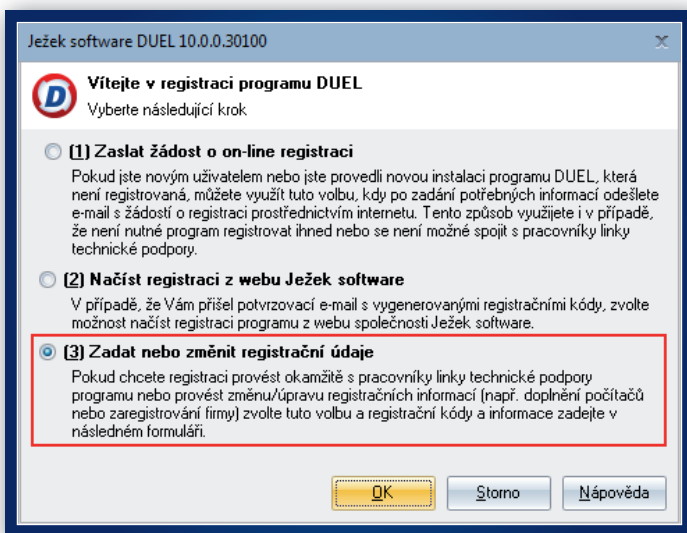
Ježek software DUEL 10.0.0.30100

D

Vítejte v registraci programu DUEL

Vyberte následující krok

(1) Zaslat žádost o on-line registraci

Pokud jste novým uživatelem nebo jste provedli novou instalaci programu DUEL, která není registrovaná, můžete využít tuto volbu, kdy po zadání potřebných informací odešlete e-mail s žádostí o registraci prostřednictvím internetu. Tento způsob využijete i v případě, že není nutné program registrovat ihned nebo se není možné spojit s pracovníky linky technické podpory.

(2) Načíst registraci z webu Ježek software

V případě, že Vám přišel potvrzovací e-mail s vygenerovanými registračními kódy, zvolte možnost načíst registraci programu z webu společnosti Ježek software.

(3) Zadat nebo změnit registrační údaje

Pokud chcete registraci provést okamžitě s pracovníky linky technické podpory programu nebo provést změnu/úpravu registračních informací (např. doplnění počítačů nebo zaregistrování firmy) zvolte tuto volbu a registrační kódy a informace zadejte v následném formuláři.

OK Storno Nápověda